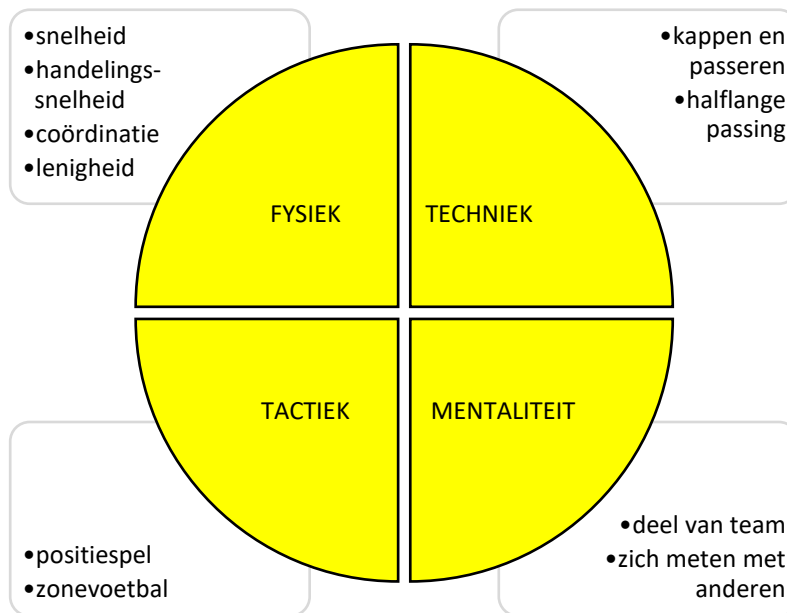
•snelheid
•handelingssnelheid
•coördinatie
•lenigheid

•kappen en passeren
•halflange passing

FYSIEK

TECHNIEK

TACTIEK

MENTALITEIT

•positiespel
•zonevoetbal

•deel van team
•zich meten met anderen